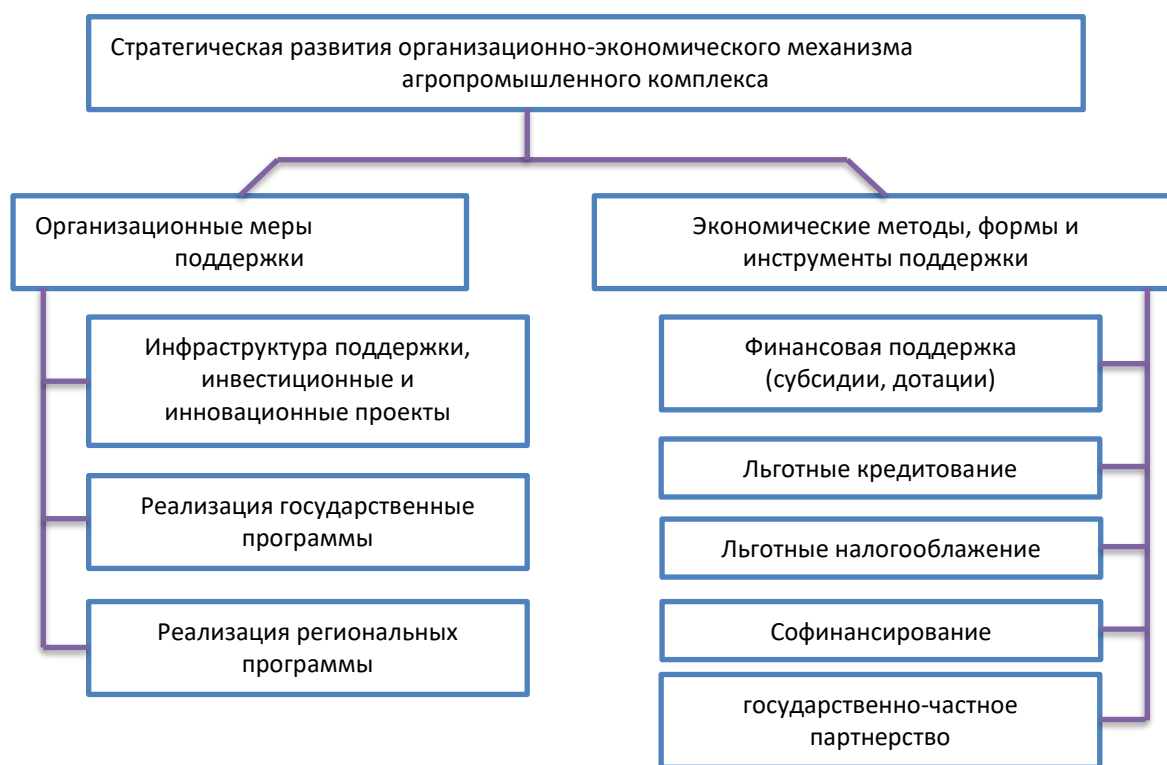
Стратегическая развития организационно-экономического механизма агропромышленного комплекса

Организационные меры поддержки

Экономические методы, формы и инструменты поддержки

Инфраструктура поддержки, инвестиционные и инновационные проекты

Реализация государственные программы

Реализация региональных программы

Финансовая поддержка (субсидии, дотации)

Льготные кредитование

Льготные налогооблажение

Софинансирование

государственно-частное партнерство